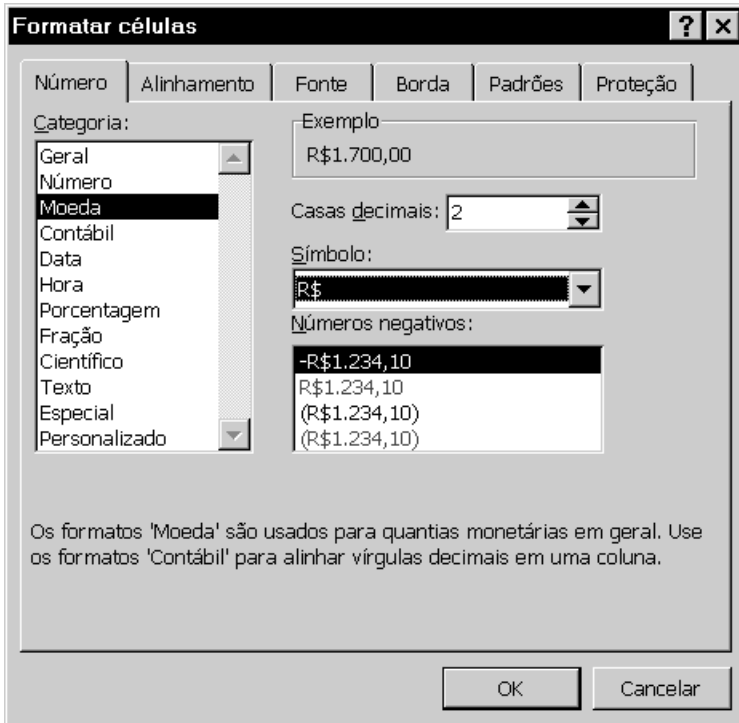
Formatar células

?

Número | Alinhamento | Fonte | Borda | Padrões | Proteção

Categoria:

Geral
Número
Moeda
Contábil
Data
Hora
Porcentagem
Fração
Científico
Texto
Especial
Personalizado

Exemplo

R$1.700,00

Casas decimais: 2

Símbolo:

R$

Números negativos:

-R$1.234,10
R$1.234,10
(R$1.234,10)
(R$1.234,10)

Os formatos 'Moeda' são usados para quantias monetárias em geral. Use os formatos 'Contábil' para alinhar vírgulas decimais em uma coluna.

OK

Cancelar